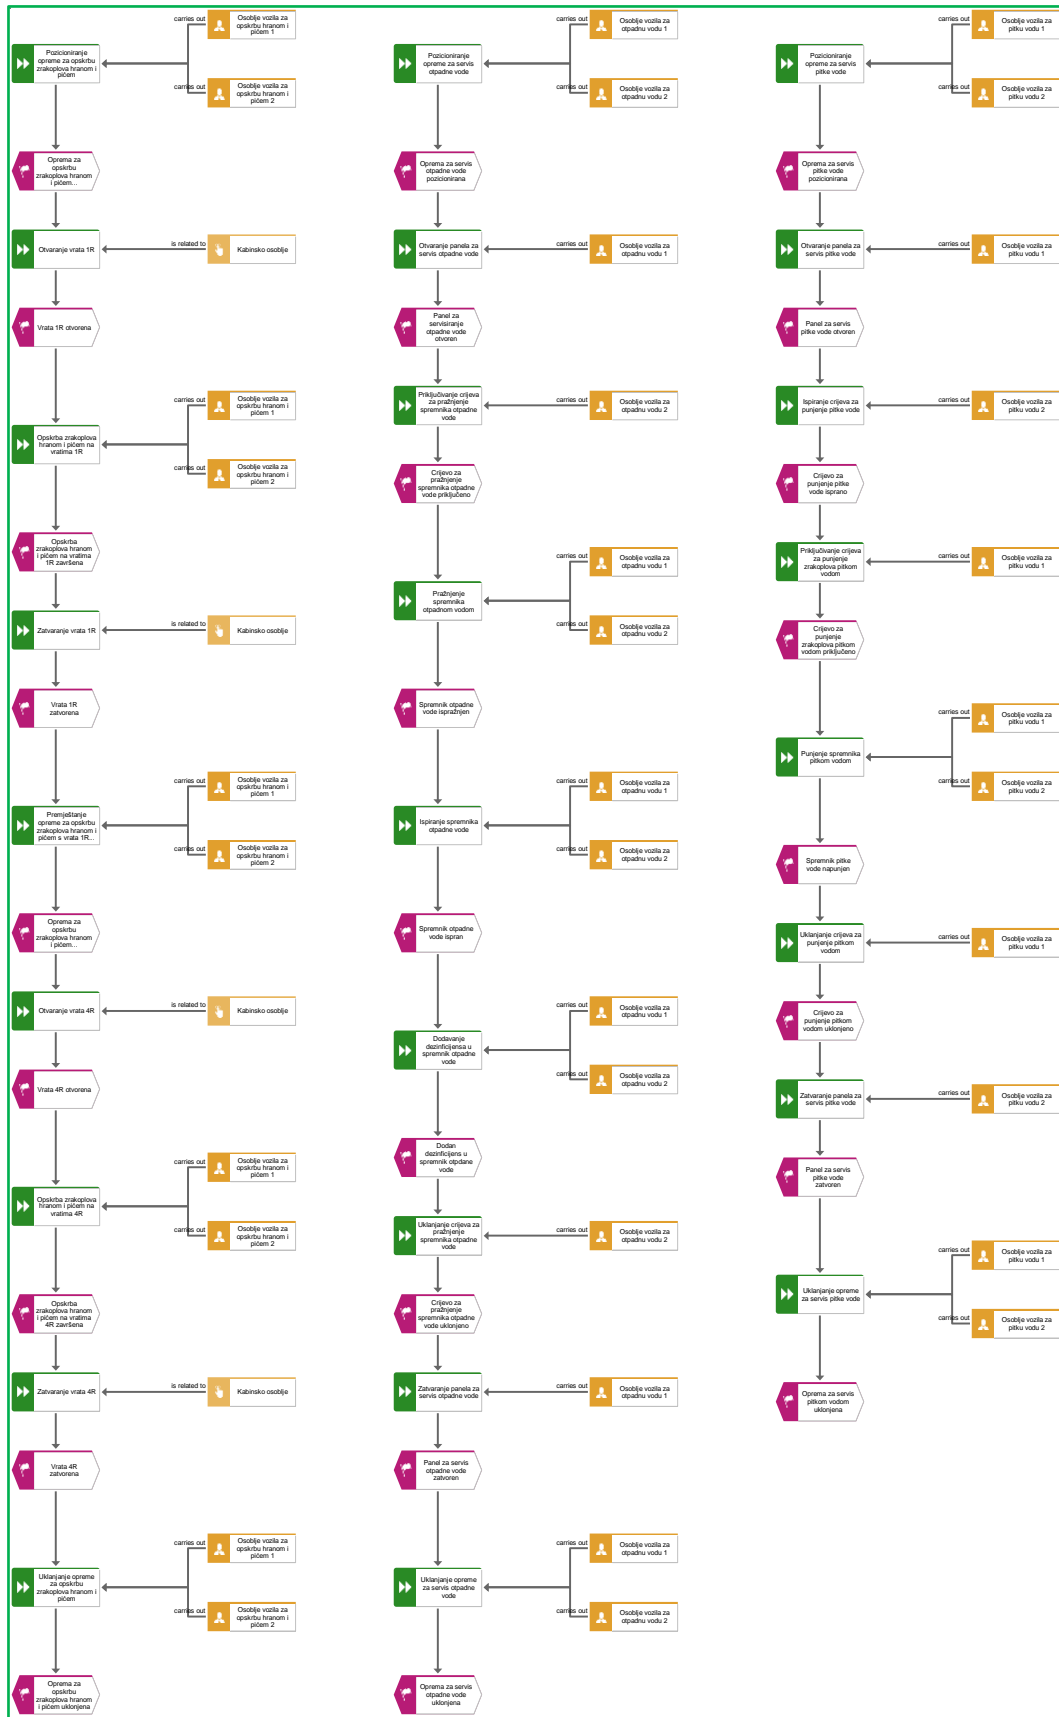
carries out
Osoblje vozila za opskrbu hranom i pićem 1
Pozicioniranje opreme za opskrbu zrakoplova hranom i pićem
carries out
Osoblje vozila za opskrbu hranom i pićem 2
Oprema za opskrbu zrakoplova hranom i pićem...
Otvaranje vrata 1R
is related to
Kabinsko osoblje
Vrata 1R otvorena
carries out
Osoblje vozila za opskrbu hranom i pićem 1
Opskrba zrakoplova hranom i pićem na vratima 1R
carries out
Osoblje vozila za opskrbu hranom i pićem 2
Opskrba zrakoplova hranom i pićem na vratima 1R završena
Zatvaranje vrata 1R
is related to
Kabinsko osoblje
Vrata 1R zatvorena
carries out
Osoblje vozila za opskrbu hranom i pićem 1
Premještanje opreme za opskrbu zrakoplova hranom i pićem s vrata 1R...
carries out
Osoblje vozila za opskrbu hranom i pićem 2
Oprema za opskrbu zrakoplova hranom i pićem...
Otvaranje vrata 4R
is related to
Kabinsko osoblje
Vrata 4R otvorena
carries out
Osoblje vozila za opskrbu hranom i pićem 1
Opskrba zrakoplova hranom i pićem na vratima 4R
carries out
Osoblje vozila za opskrbu hranom i pićem 2
Opskrba zrakoplova hranom i pićem na vratima 4R završena
Zatvaranje vrata 4R
is related to
Kabinsko osoblje
Vrata 4R zatvorena
carries out
Osoblje vozila za opskrbu hranom i pićem 1
Uklanjanje opreme za opskrbu zrakoplova hranom i pićem
carries out
Osoblje vozila za opskrbu hranom i pićem 2
Oprema za opskrbu zrakoplova hranom i pićem uklonjena

carries out
Osoblje vozila za otpadnu vodu 1
Pozicioniranje opreme za servis otpadne vode
carries out
Osoblje vozila za otpadnu vodu 2
Oprema za servis otpadne vode pozicionirana
Otvaranje panela za servis otpadne vode
carries out
Osoblje vozila za otpadnu vodu 1
Panel za servisiranje otpadne vode otvoren
Priključivanje crijeva za pražnjenje spremnika otpadne vode
carries out
Osoblje vozila za otpadnu vodu 2
Crijevo za pražnjenje spremnika otpadne vode priključeno
carries out
Osoblje vozila za otpadnu vodu 1
Pražnjenje spremnika otpadnom vodom
carries out
Osoblje vozila za otpadnu vodu 2
Spremnik otpadne vode ispražnjen
carries out
Osoblje vozila za otpadnu vodu 1
Ispiranje spremnika otpadne vode
carries out
Osoblje vozila za otpadnu vodu 2
Spremnik otpadne vode ispran
carries out
Osoblje vozila za otpadnu vodu 1
Dodavanje dezinficijensa u spremnik otpadne vode
carries out
Osoblje vozila za otpadnu vodu 2
Dodan dezinficijens u spremnik otpadne vode
Uklanjanje crijeva za pražnjenje spremnika otpadne vode
carries out
Osoblje vozila za otpadnu vodu 2
Crijevo za pražnjenje spremnika otpadne vode uklonjeno
Zatvaranje panela za servis otpadne vode
carries out
Osoblje vozila za otpadnu vodu 1
Panel za servis otpadne vode zatvoren
carries out
Osoblje vozila za otpadnu vodu 1
Uklanjanje opreme za servis otpadne vode
carries out
Osoblje vozila za otpadnu vodu 2
Oprema za servis otpadne vode uklonjena

carries out
Osoblje vozila za pitku vodu 1
Pozicioniranje opreme za servis pitke vode
carries out
Osoblje vozila za pitku vodu 2
Oprema za servis pitke vode pozicionirana
Otvaranje panela za servis pitke vode
carries out
Osoblje vozila za pitku vodu 1
Panel za servis pitke vode otvoren
Ispiranje crijeva za punjenje pitke vode
carries out
Osoblje vozila za pitku vodu 2
Crijevo za punjenje pitke vode isprano
Priključivanje crijeva za punjenje zrakoplova pitkom vodom
carries out
Osoblje vozila za pitku vodu 1
Crijevo za punjenje zrakoplova pitkom vodom priključeno
carries out
Osoblje vozila za pitku vodu 1
Punjenje spremnika pitkom vodom
carries out
Osoblje vozila za pitku vodu 2
Spremnik pitke vode napunjen
Uklanjanje crijeva za punjenje pitkom vodom
carries out
Osoblje vozila za pitku vodu 1
Crijevo za punjenje pitkom vodom uklonjeno
Zatvaranje panela za servis pitke vode
carries out
Osoblje vozila za pitku vodu 2
Panel za servis pitke vode zatvoren
carries out
Osoblje vozila za pitku vodu 1
Uklanjanje opreme za servis pitke vode
carries out
Osoblje vozila za pitku vodu 2
Oprema za servis pitkom vodom uklonjena